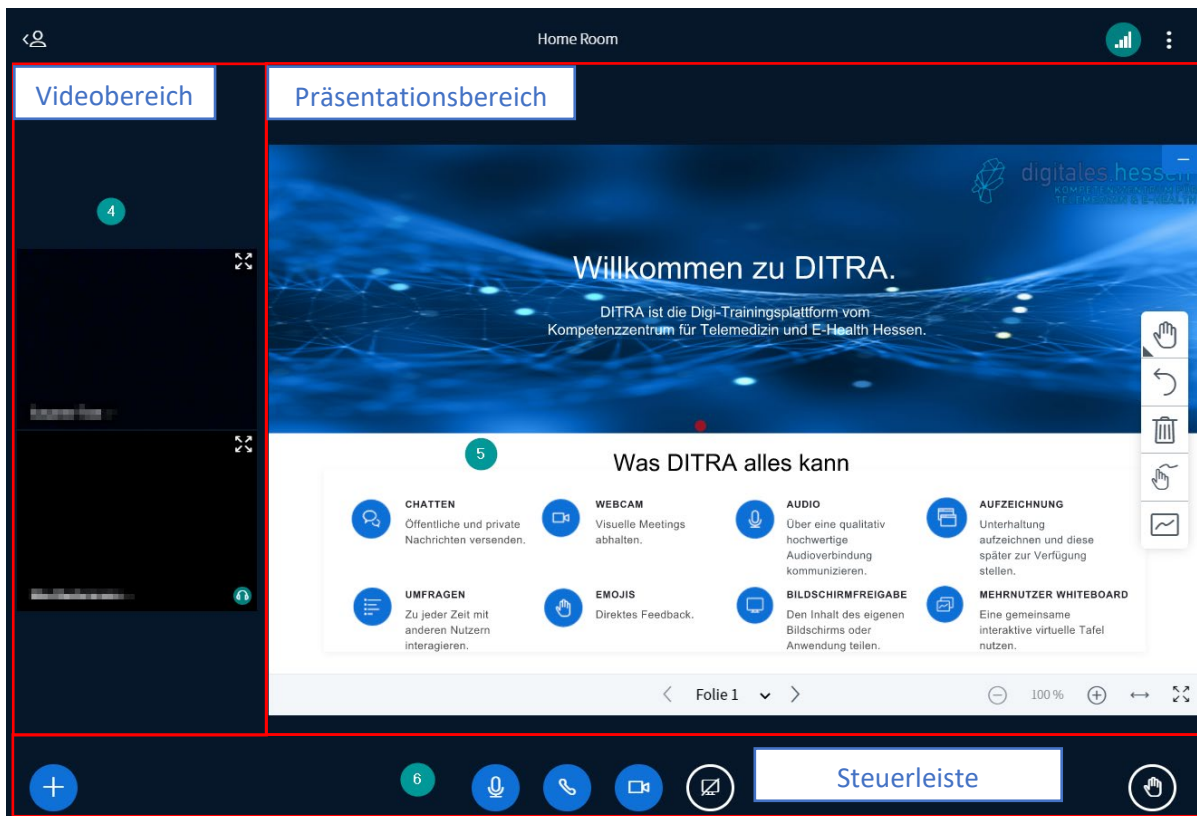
Home Room

Videobereich

Präsentationsbereich

4

digitales hessen
KOMPETENZZENTRUM FÜR TELEMEDIZIN & E-HEALTH

Willkommen zu DITRA.

DITRA ist die Digi-Trainingsplattform vom Kompetenzzentrum für Telemedizin und E-Health Hessen.

5

Was DITRA alles kann

CHATTEN
Öffentliche und private Nachrichten versenden.

WEBCAM
Visuelle Meetings abhalten.

AUDIO
Über eine qualitativ hochwertige Audioverbindung kommunizieren.

AUFZEICHNUNG
Unterhaltung aufzeichnen und diese später zur Verfügung stellen.

UMFRAGEN
Zu jeder Zeit mit anderen Nutzern interagieren.

EMOJIS
Direktes Feedback.

BILDSCHIRMFREIGABE
Den Inhalt des eigenen Bildschirms oder Anwendung teilen.

MEHRNUTZER WHITEBOARD
Eine gemeinsame interaktive virtuelle Tafel nutzen.

Folie 1

100 %

6

Steuerleiste